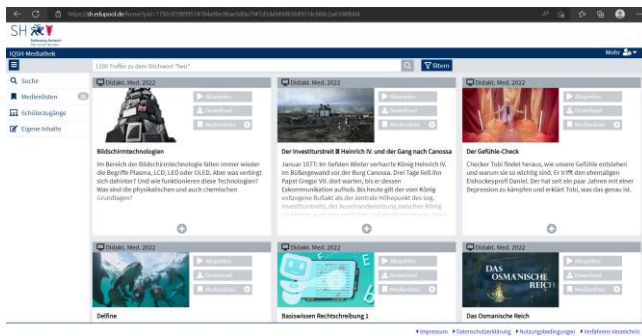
https://sh.edupool.de/home?pid=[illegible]

SH

IQSH-Mediathek

Mehr

1100 Treffer zu dem Stichwort "fwu"

filtern

Suche

Medienlisten

Schülerzugänge

Eigene Inhalte

Didakt. Med. 2022

Abspielen

Download

Medienliste

Bildschirmtechnologien

Im Bereich der Bildschirmtechnologie fallen immer wieder die Begriffe Plasma, LCD, LED oder OLED. Aber was verbirgt sich dahinter? Und wie funktionieren diese Technologien? Was sind die physikalischen und auch chemischen Grundlagen?

Didakt. Med. 2022

Abspielen

Download

Medienliste

Der Investiturstreit ■ Heinrich IV. und der Gang nach Canossa

Januar 1077: Im tiefsten Winter verharrte König Heinrich IV. im Büßergewand vor der Burg Canossa. Drei Tage ließ ihn Papst Gregor VII. dort warten, bis er dessen Exkommunikation aufhob. Bis heute gilt der vom König vollzogene Bußakt als der zentrale Höhepunkt des sog. Investiturstreits, der Auseinandersetzung zwischen König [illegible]

Didakt. Med. 2022

Abspielen

Download

Medienliste

Der Gefühle-Check

Checker Tobi findet heraus, wie unsere Gefühle entstehen und warum sie so wichtig sind. Er trifft den ehemaligen Eishockeyprofi Daniel. Der hat seit ein paar Jahren mit einer Depression zu kämpfen und erklärt Tobi, was das genau ist.

Didakt. Med. 2022

Abspielen

Download

Medienliste

Delfine

Didakt. Med. 2022

Abspielen

Download

Medienliste

Basiswissen Rechtschreibung 1

Didakt. Med. 2022

DAS OSMANISCHE REICH

Abspielen

Download

Medienliste

Das Osmanische Reich

Impressum Datenschutzerklärung Nutzungsbedingungen Verfahrens-Verzeichnis